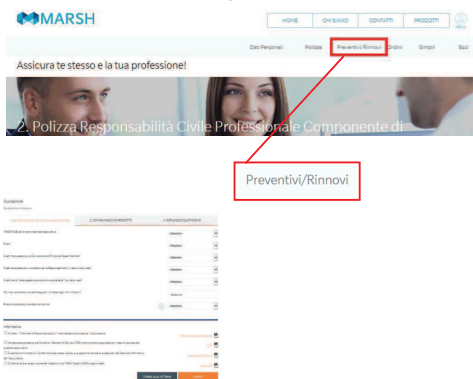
MARSH

HOME | CHI SIAMO | CONTATTI | PRODOTTI

Dati Personali | Polizze | Preventivi/Rinnovi | Ordini | Sinistri | Esci

Assicura te stesso e la tua professione!

2. Polizza Responsabilità Civile Professionale Componente di

Preventivi/Rinnovi

Quotazione

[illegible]

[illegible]

Informativa

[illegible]